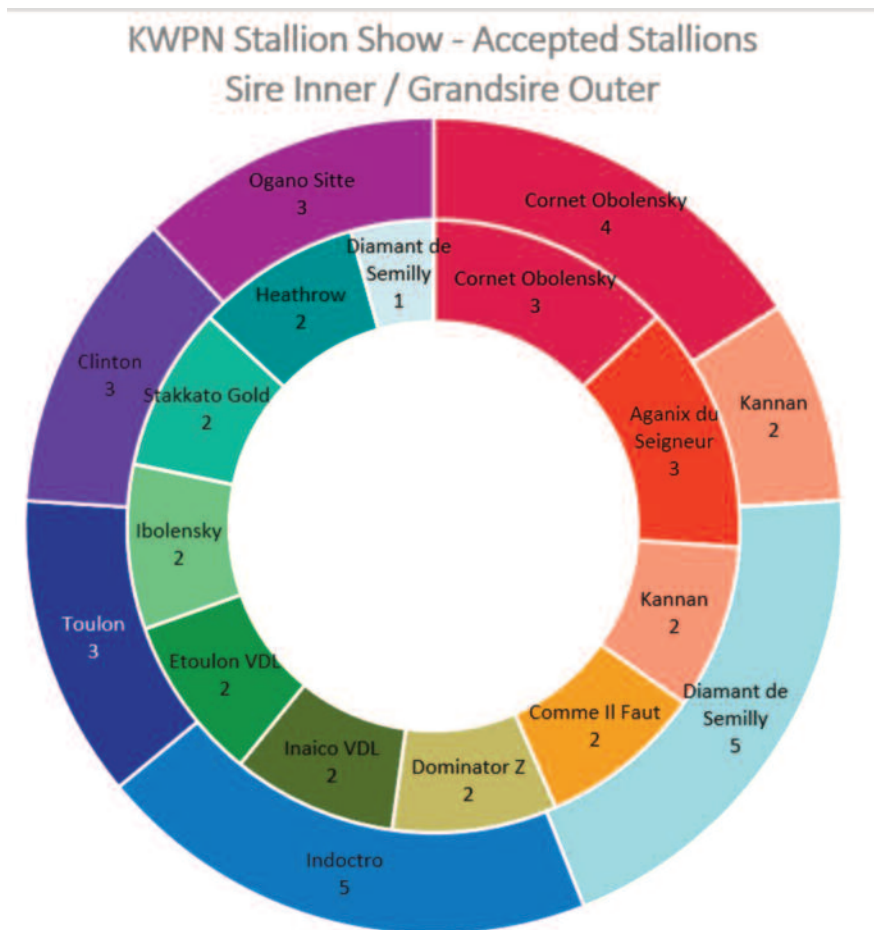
KWPN Stallion Show - Accepted Stallions
Sire Inner / Grandsire Outer

Ogano Sitte
3

Cornet Obolensky
4

Diamant de Semilly
1

Cornet Obolensky
3

Heathrow
2

Clinton
3

Stakkato Gold
2

Aganix du Seigneur
3

Kannan
2

Ibolensky
2

Kannan
2

Toulon
3

Etoulon VDL
2

Diamant de Semilly
5

Comme Il Faut
2

Inaico VDL
2

Dominator Z
2

Indoctro
5